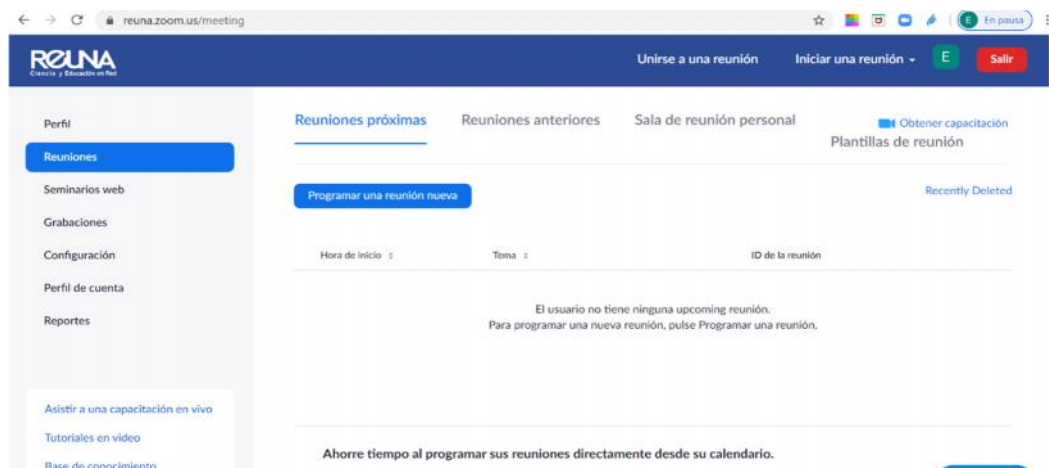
reuna.zoom.us/meeting

E En pausa

REUNA
Ciencia y Educación en Red

Unirse a una reunión
Iniciar una reunión
E
Salir

Perfil
Reuniones
Seminarios web
Grabaciones
Configuración
Perfil de cuenta
Reportes

Asistir a una capacitación en vivo
Tutoriales en video
Base de conocimiento

Reuniones próximas
Reuniones anteriores
Sala de reunión personal
Obtener capacitación
Plantillas de reunión

Programar una reunión nueva
Recently Deleted

| Hora de inicio | Tema | ID de la reunión |
|---|---|---|

El usuario no tiene ninguna upcoming reunión.
Para programar una nueva reunión, pulse Programar una reunión.

Ahorre tiempo al programar sus reuniones directamente desde su calendario.